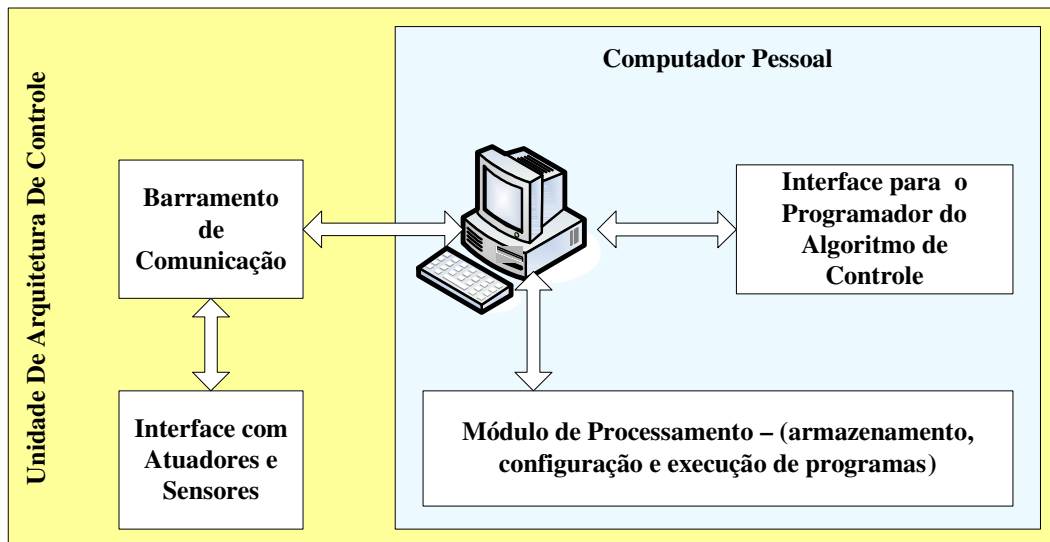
Unidade De Arquitetura De Controle

Computador Pessoal

Barramento de Comunicação

Interface para o Programador do Algoritmo de Controle

Interface com Atuadores e Sensores

Módulo de Processamento – (armazenamento, configuração e execução de programas)